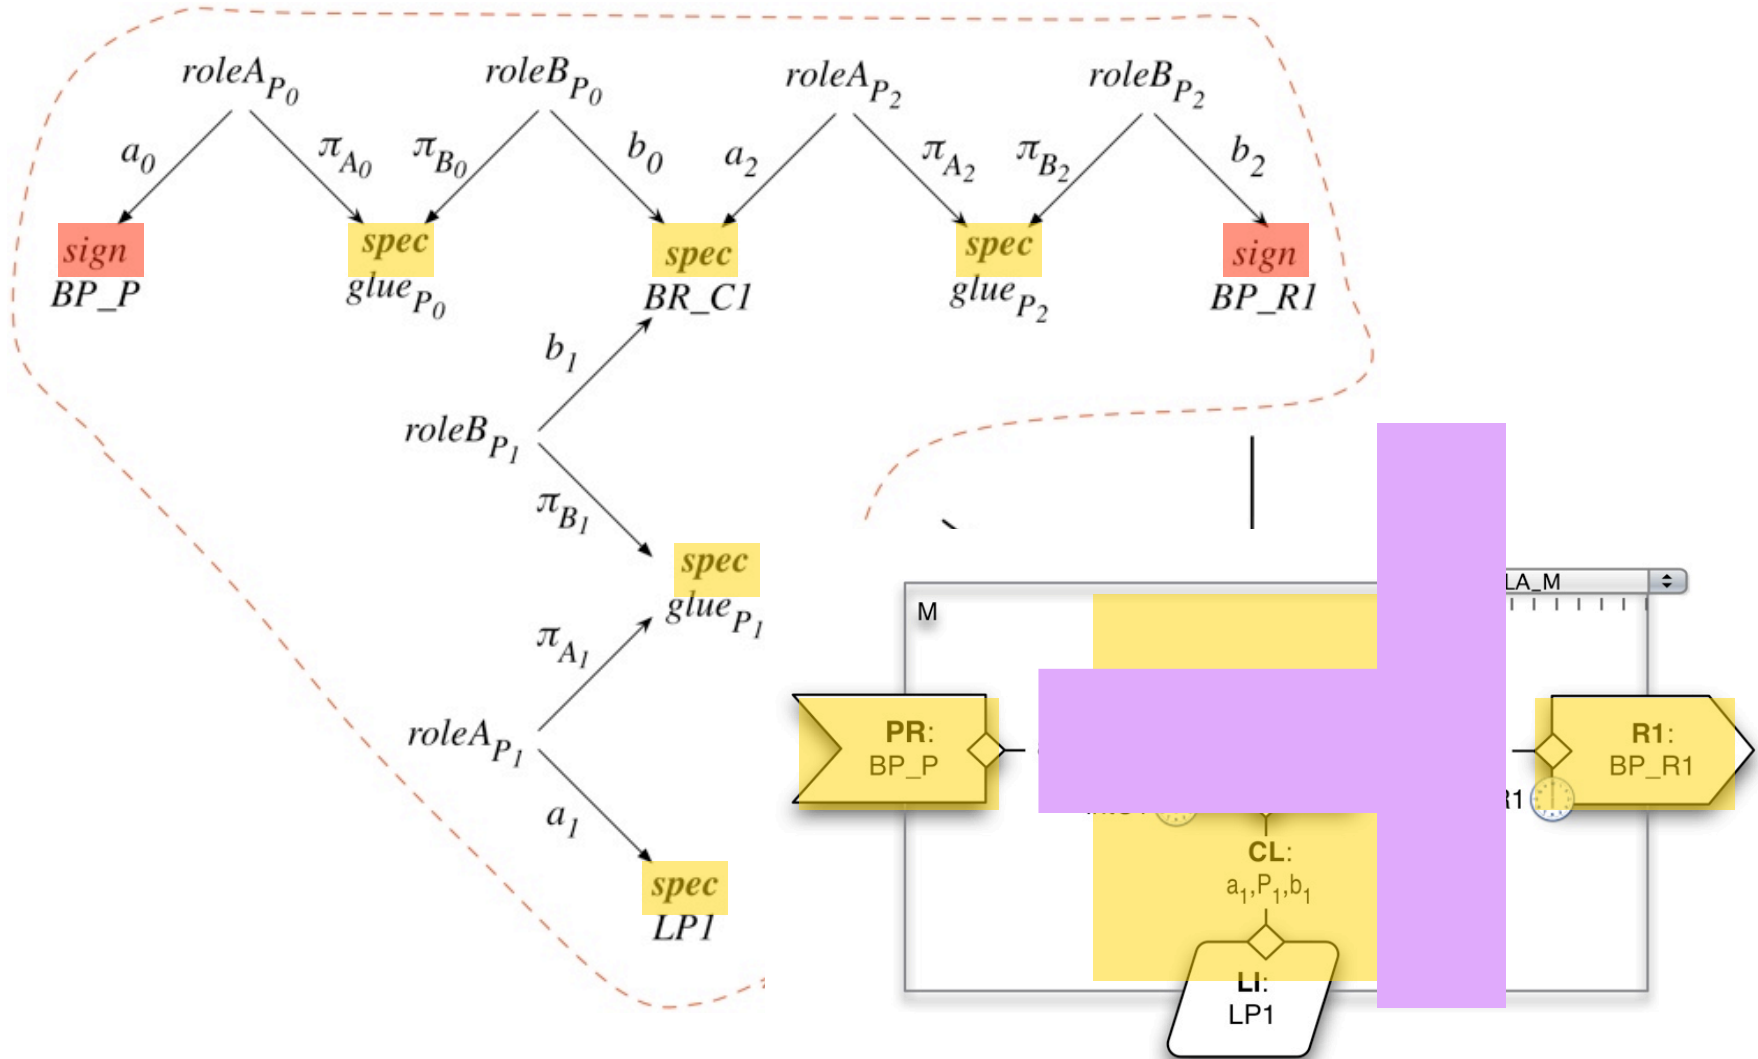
$roleA_{P_0}$ $roleB_{P_0}$ $roleA_{P_2}$ $roleB_{P_2}$

$a_0$ $\pi_{A_0}$ $\pi_{B_0}$ $b_0$ $a_2$ $\pi_{A_2}$ $\pi_{B_2}$ $b_2$

sign
BP_P

spec
$glue_{P_0}$

spec
BR_C1

spec
$glue_{P_2}$

sign
BP_R1

$b_1$

$roleB_{P_1}$

$\pi_{B_1}$

spec
$glue_{P_1}$

$\pi_{A_1}$

$roleA_{P_1}$

$a_1$

spec
LP1

LA_M

M

PR:
BP_P

R1:
BP_R1

R1

CL:
$a_1$,$P_1$,$b_1$

LI:
LP1